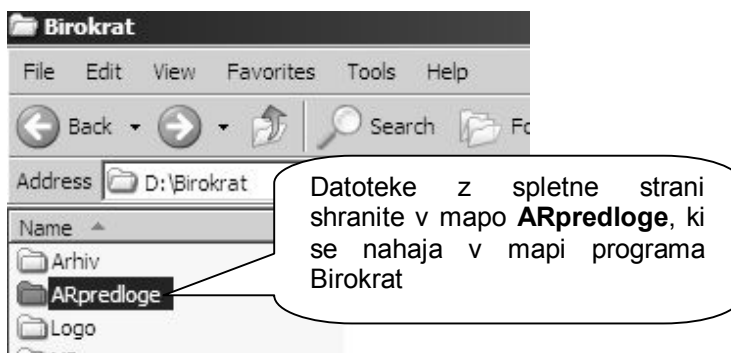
Birokrat

File Edit View Favorites Tools Help

Back Search Fo

Address D:\Birokrat

Name

Arhiv

ARpredloge

Logo

Datoteke z spletne strani shranite v mapo **ARpredloge**, ki se nahaja v mapi programa Birokrat